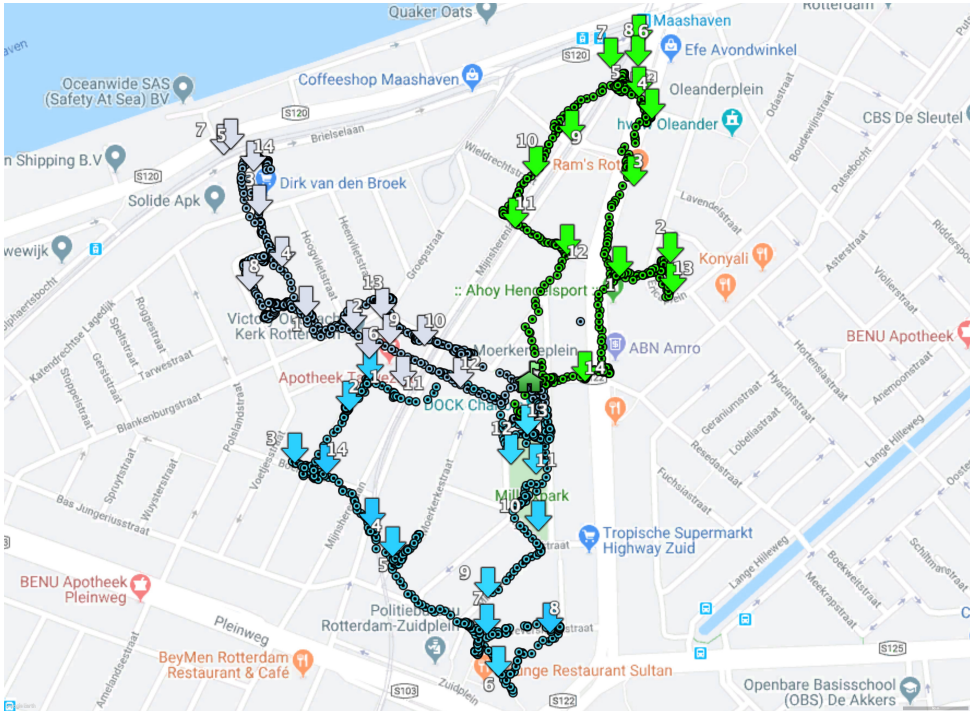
Quaker Oats
Rotterdam
Maashaven
Efe Avondwinkel
Oleanderplein
CBS De Sleutel
Oceanwide SAS (Safety At Sea) BV
Coffeeshop Maashaven
S120
S120
Brielselaan
n Shipping B.V
Dirk van den Broek
Solide Apk
ewijk
Wieldrechtstraat
Ram's Rot
hv Oleander
Odastraat
Boudewijnstraat
Putsebocht
Lavendelstraat
Konyali
Asterstraat
Violierstraat
Riddersp
Hooglandstraat
Heenvlietstraat
Groepstraat
Mijnsherenlaan
:: Ahoy Hendelsport
ABN Amro
BENU Apotheek
Victor Kerk Rotter
Moerkerkeplein
Apotheek T
DOCK Cha
Tarwestraat
Blankenburgstraat
Polslandstraat
Katendrechtse Lagedijk
Roggestraat
Speltstraat
Gerststraat
Stoppelstraat
Geraniumstraat
Lobeliastraat
Hyacintstraat
Hortensiastraat
Resedastraat
Fuchsiastraat
Anemoonstraat
Lange Hilleweg
Oosters
Bas Jungeriusstraat
Spuystraat
Wuysterstraat
Voetjesstraat
Moerkerkestraat
Millinxpark
Tropische Supermarkt Highway Zuid
Lange Hilleweg
Boekweitstraat
Meekrapstraat
Schiltm
BENU Apotheek Pleinweg
Pleinweg
Politiebu Rotterdam-Zuidplein
BeyMen Rotterdam Restaurant & Café
nge Restaurant Sultan
S125
Openbare Basisschool (OBS) De Akkers
Amelandsestraat
S103
Zuidplein
S122
7 5 14 8 4 13 2 6 9 10 11 12 3 14 2 4 5 9 7 6 8 12 10 11 13
7 8 6 5 4 9 10 3 11 12 2 13 1 14